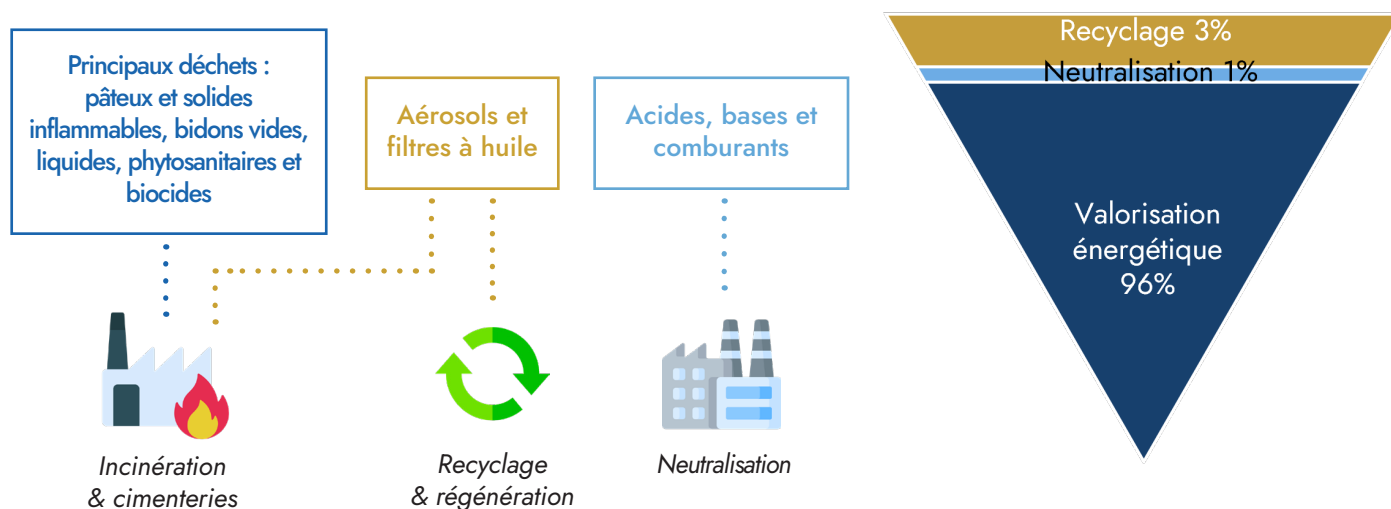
Principaux déchets : pâteux et solides inflammables, bidons vides, liquides, phytosanitaires et biocides

Aérosols et filtres à huile

Acides, bases et comburants

Incinération & cimenteries

Recyclage & régénération

Neutralisation

Recyclage 3%

Neutralisation 1%

Valorisation énergétique 96%